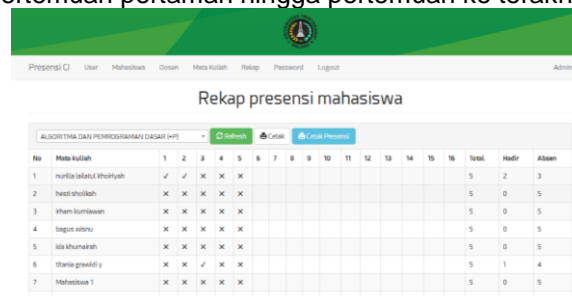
pertemuan pertama hingga pertemuan ke terakhir

Presensi CI User Mahasiswa Dosen Mata Kuliah Rekap Password Logout Admin

Rekap presensi mahasiswa

ALGORITMA DAN PEMROGRAMAN DASAR (+P) Refresh Cetak Cetak Presensi

| No | Mata kuliah | 1 | 2 | 3 | 4 | 5 | 6 | 7 | 8 | 9 | 10 | 11 | 12 | 13 | 14 | 15 | 16 | Total | Hadir | Absen |
|---|---|---|---|---|---|---|---|---|---|---|---|---|---|---|---|---|---|---|---|---|
| 1 | nurilia lailatul khoiriyah | ✓ | ✓ | ✕ | ✕ | ✕ | | | | | | | | | | | | 5 | 2 | 3 |
| 2 | hesti sholikah | ✕ | ✕ | ✕ | ✕ | ✕ | | | | | | | | | | | | 5 | 0 | 5 |
| 3 | irham kurniawan | ✕ | ✕ | ✕ | ✕ | ✕ | | | | | | | | | | | | 5 | 0 | 5 |
| 4 | bagus wisnu | ✕ | ✕ | ✕ | ✕ | ✕ | | | | | | | | | | | | 5 | 0 | 5 |
| 5 | ida khumairah | ✕ | ✕ | ✕ | ✕ | ✕ | | | | | | | | | | | | 5 | 0 | 5 |
| 6 | titania grawidi y | ✕ | ✕ | ✓ | ✕ | ✕ | | | | | | | | | | | | 5 | 1 | 4 |
| 7 | Mahasiswa 1 | ✕ | ✕ | ✕ | ✕ | ✕ | | | | | | | | | | | | 5 | 0 | 5 |